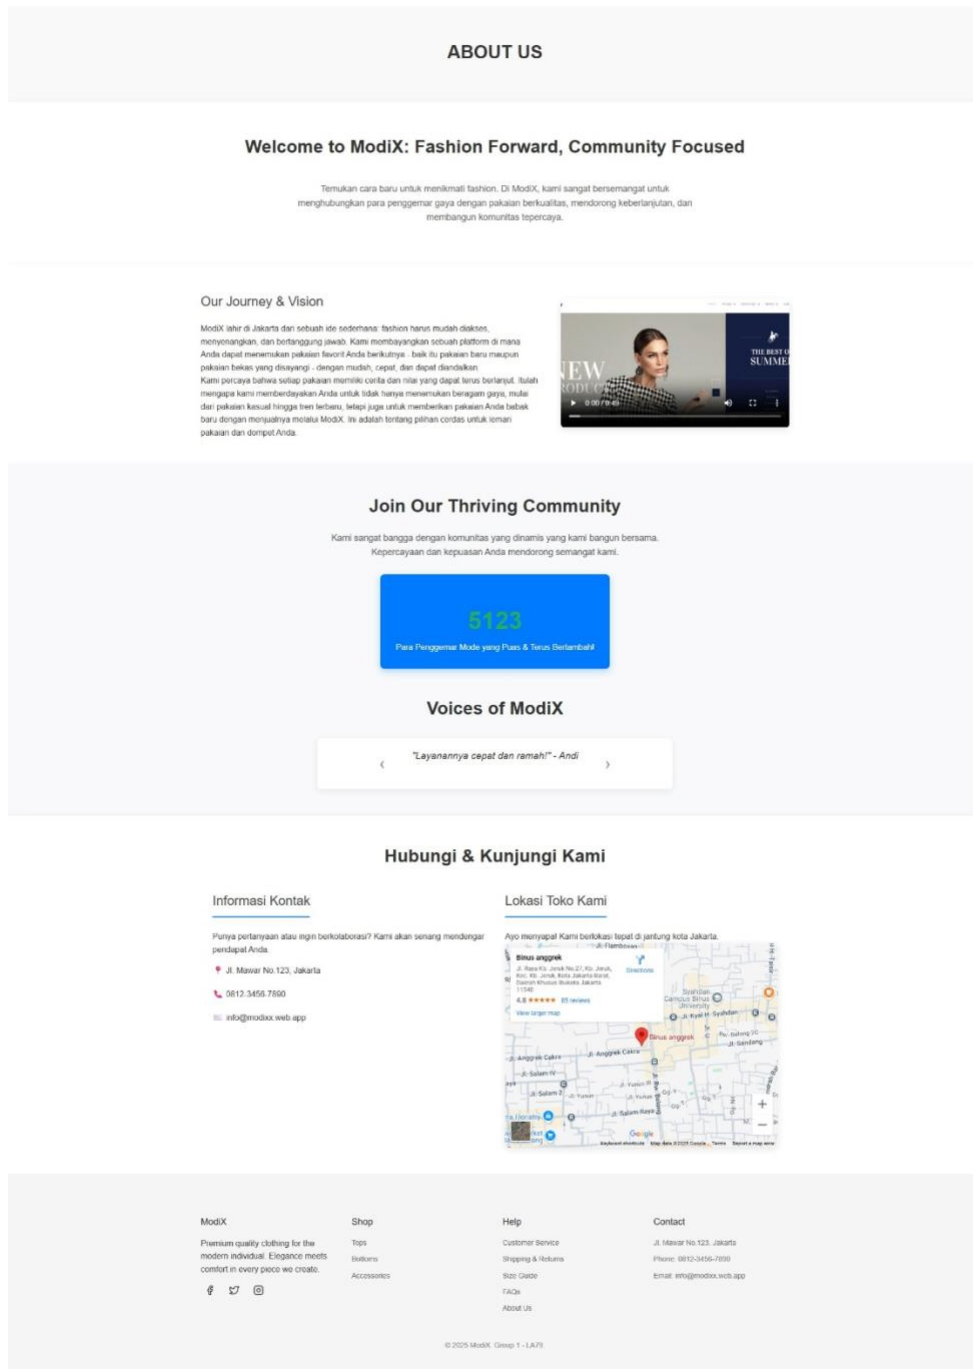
ABOUT US

Welcome to ModiX: Fashion Forward, Community Focused

Temukan cara baru untuk menikmati fashion. Di ModiX, kami sangat bersemangat untuk menghubungkan para penggemar gaya dengan pakaian berkualitas, mendorong keberlanjutan, dan membangun komunitas tepercaya.

Our Journey & Vision

ModiX lahir di Jakarta dari sebuah ide sederhana: fashion harus mudah diakses, menyenangkan, dan bertanggung jawab. Kami membayangkan sebuah platform di mana Anda dapat menemukan pakaian favorit Anda berikutnya - baik itu pakaian baru maupun pakaian bekas yang disayangi - dengan mudah, cepat, dan dapat diandalkan.
Kami percaya bahwa setiap pakaian memiliki cerita dan nilai yang dapat terus berlanjut. Itulah mengapa kami memberdayakan Anda untuk tidak hanya menemukan beragam gaya, mulai dari pakaian kasual hingga tren terbaru, tetapi juga untuk memberikan pakaian Anda babak baru dengan menjualnya melalui ModiX. Ini adalah tentang pilihan cerdas untuk lemari pakaian dan dompet Anda.

NEW
RODUC
THE BEST O
SUMME
0:00 / 0:45

Join Our Thriving Community

Kami sangat bangga dengan komunitas yang dinamis yang kami bangun bersama. Kepercayaan dan kepuasan Anda mendorong semangat kami.

5123
Para Penggemar Mode yang Puas & Terus Bertambah!

Voices of ModiX

‹ "Layanannya cepat dan ramah!" - Andi ›

Hubungi & Kunjungi Kami

Informasi Kontak

Punya pertanyaan atau ingin berkolaborasi? Kami akan senang mendengar pendapat Anda.
Jl. Mawar No.123, Jakarta
0812-3456-7890
info@modixx.web.app

Lokasi Toko Kami

Ayo menyapa! Kami berlokasi tepat di jantung kota Jakarta.
Binus anggrek
Jl. Raya Kb. Jeruk No.27, Kb. Jeruk, Kec. Kb. Jeruk, Kota Jakarta Barat, Daerah Khusus Ibukota Jakarta 11540
Directions
4.8 ★★★★★ 85 reviews
View larger map
Binus anggrek
Google
Keyboard shortcuts Map data ©2025 Google Terms Report a map error

ModiX
Premium quality clothing for the modern individual. Elegance meets comfort in every piece we create.

Shop
Tops
Bottoms
Accessories

Help
Customer Service
Shipping & Returns
Size Guide
FAQs
About Us

Contact
Jl. Mawar No.123, Jakarta
Phone: 0812-3456-7890
Email: info@modixx.web.app

© 2025 ModiX. Group 1 - LA73